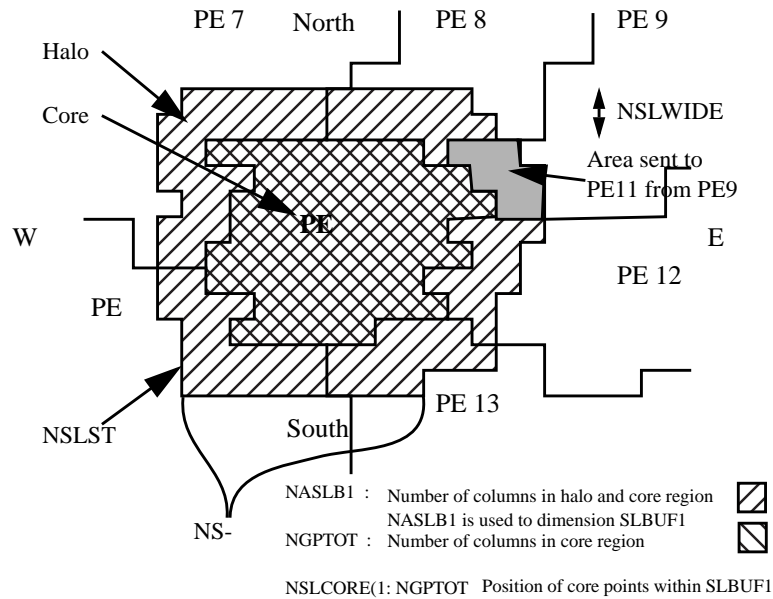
PE 7
North
PE 8
PE 9
Halo
Core
NSLWIDE
Area sent to PE11 from PE9
W
PE
E
PE 12
PE
NSLST
PE 13
South
NS-
NASLB1 : Number of columns in halo and core region
NASLB1 is used to dimension SLBUF1
NGPTOT : Number of columns in core region
NSLCORE(1: NGPTOT Position of core points within SLBUF1